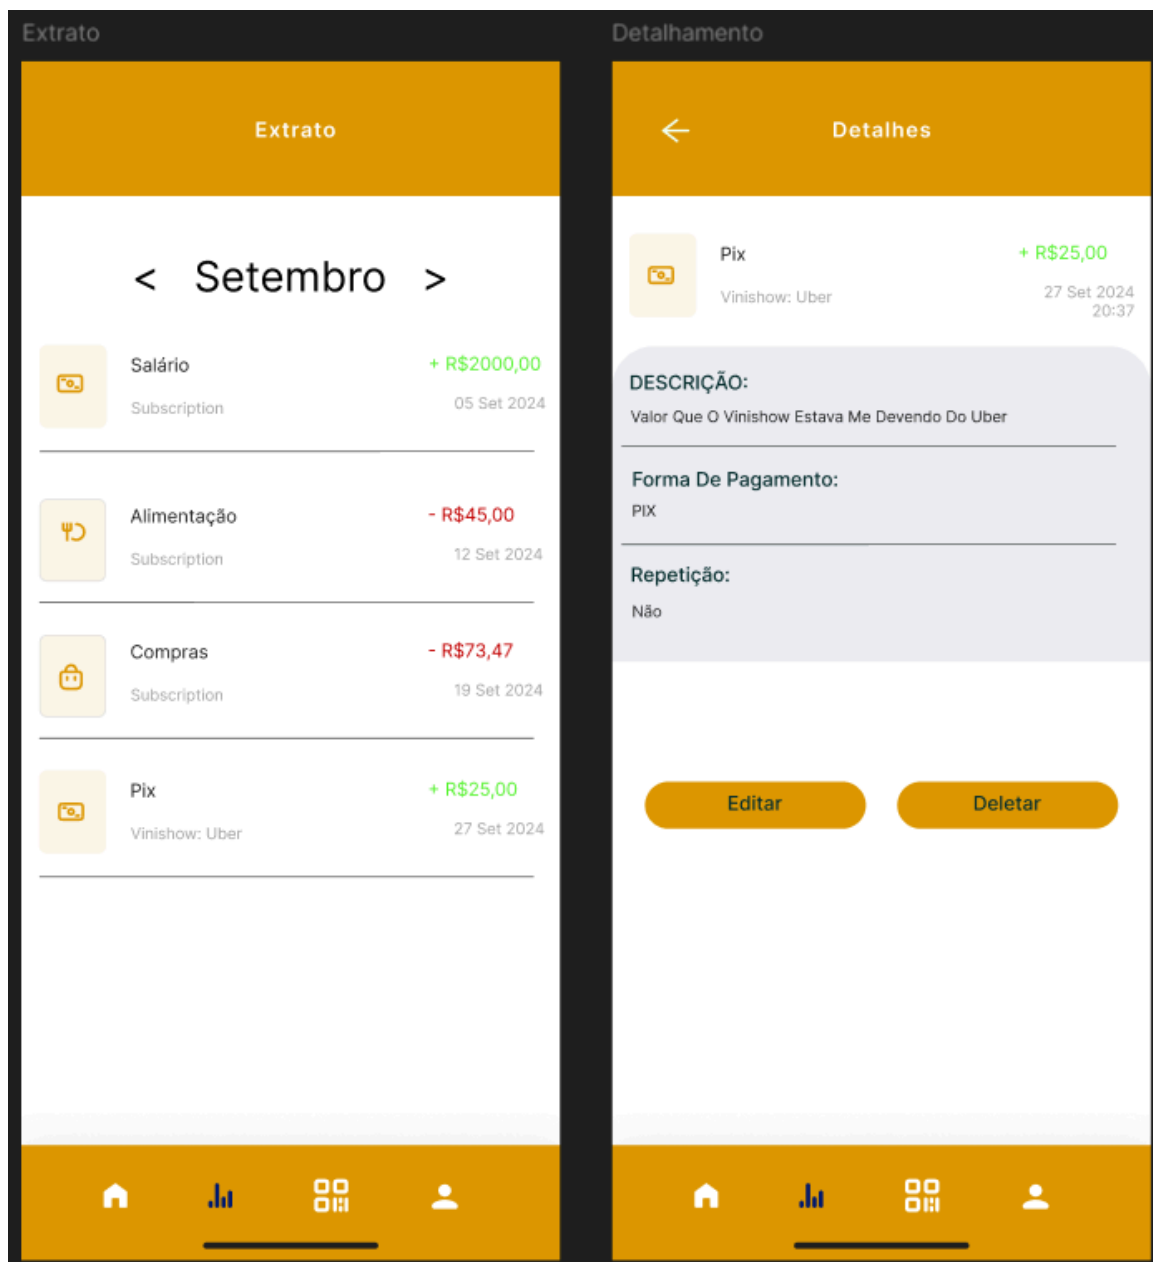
Extrato

Extrato

< Setembro >

Salário
Subscription
+ R$2000,00
05 Set 2024

Alimentação
Subscription
- R$45,00
12 Set 2024

Compras
Subscription
- R$73,47
19 Set 2024

Pix
Vinishow: Uber
+ R$25,00
27 Set 2024

Detalhamento

Detalhes

Pix
Vinishow: Uber
+ R$25,00
27 Set 2024
20:37

DESCRIÇÃO:
Valor Que O Vinishow Estava Me Devendo Do Uber

Forma De Pagamento:
PIX

Repetição:
Não

Editar
Deletar